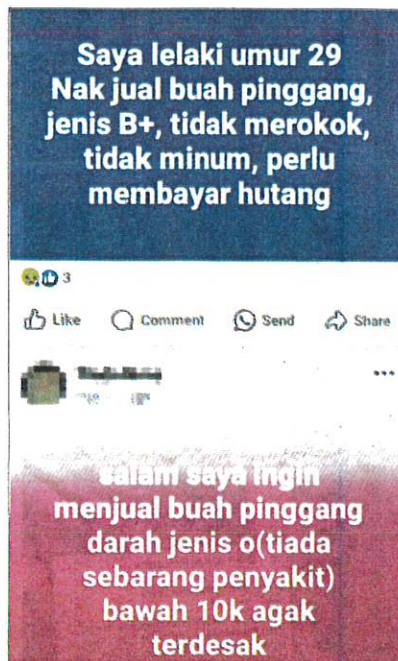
Saya lelaki umur 29 Nak jual buah pinggang, jenis B+, tidak merokok, tidak minum, perlu membayar hutang

3

Like Comment Send Share

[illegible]

salam saya ingin menjual buah pinggang darah jenis o(tiada sebarang penyakit) bawah 10k agak terdesak